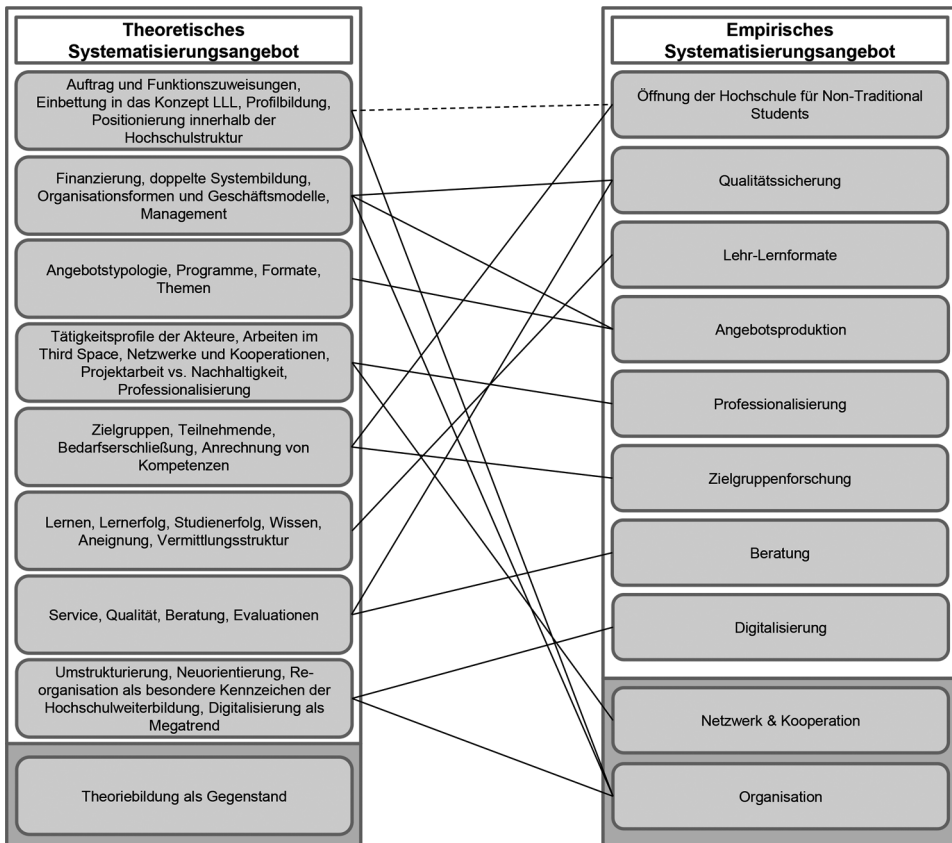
Theoretisches Systematisierungsangebot

Auftrag und Funktionszuweisungen, Einbettung in das Konzept LLL, Profilbildung, Positionierung innerhalb der Hochschulstruktur

Finanzierung, doppelte Systembildung, Organisationsformen und Geschäftsmodelle, Management

Angebotstypologie, Programme, Formate, Themen

Tätigkeitsprofile der Akteure, Arbeiten im Third Space, Netzwerke und Kooperationen, Projektarbeit vs. Nachhaltigkeit, Professionalisierung

Zielgruppen, Teilnehmende, Bedarfserschließung, Anrechnung von Kompetenzen

Lernen, Lernerfolg, Studienerfolg, Wissen, Aneignung, Vermittlungsstruktur

Service, Qualität, Beratung, Evaluationen

Umstrukturierung, Neuorientierung, Reorganisation als besondere Kennzeichen der Hochschulweiterbildung, Digitalisierung als Megatrend

Theoriebildung als Gegenstand

Empirisches Systematisierungsangebot

Öffnung der Hochschule für Non-Traditional Students

Qualitätssicherung

Lehr-Lernformate

Angebotsproduktion

Professionalisierung

Zielgruppenforschung

Beratung

Digitalisierung

Netzwerk & Kooperation

Organisation